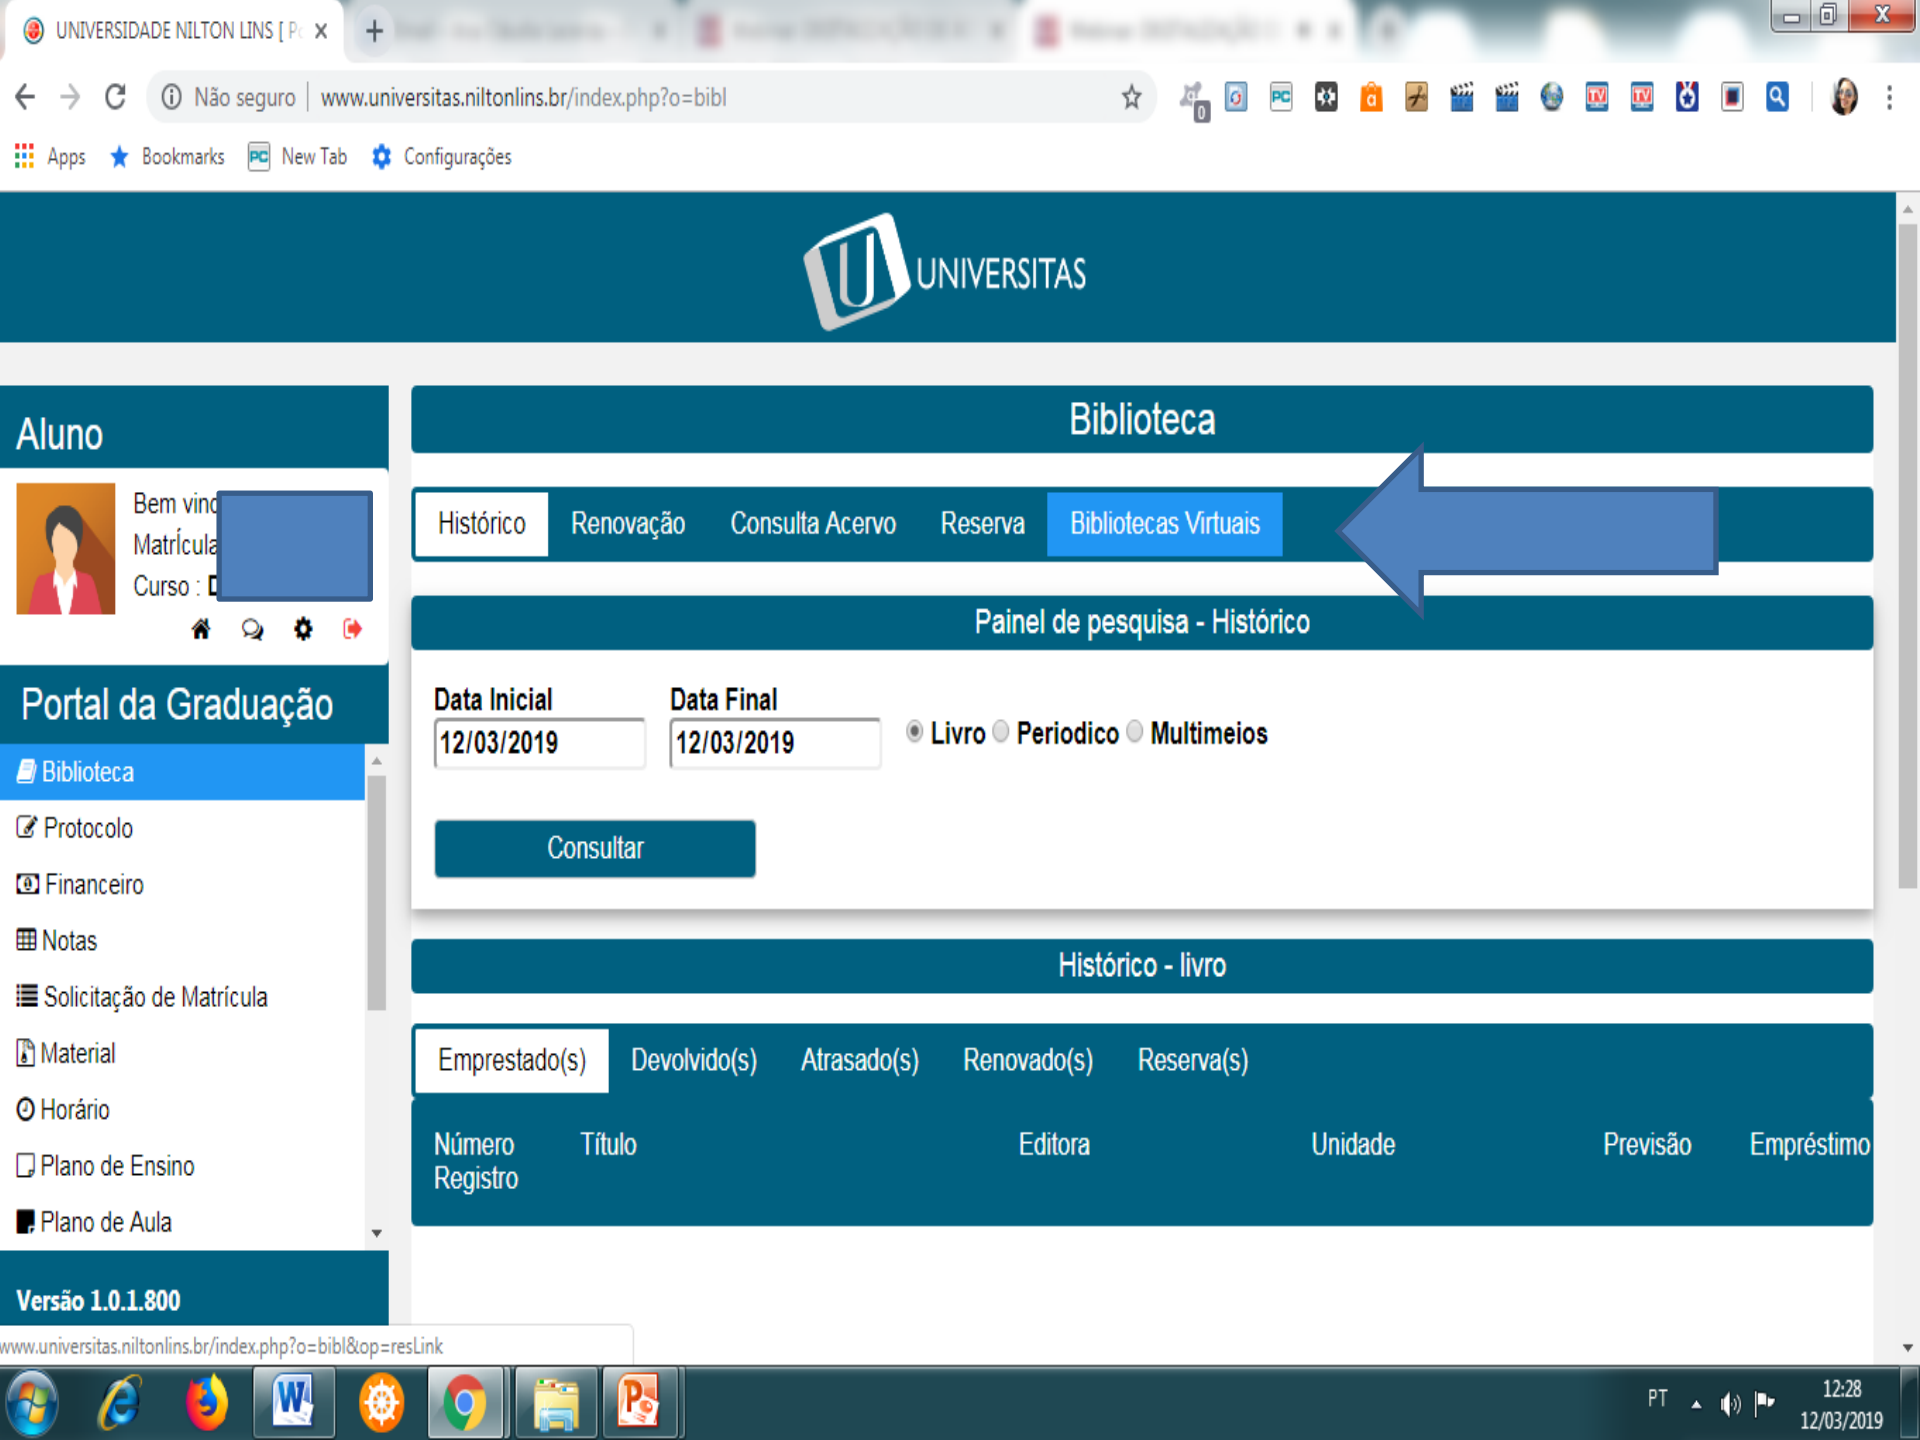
UNIVERSIDADE NILTON LINS [ P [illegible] ×

Não seguro | www.universitas.niltonlins.br/index.php?o=bibl

Apps Bookmarks New Tab Configurações

UNIVERSITAS

Aluno

Bem vind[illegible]
Matrícula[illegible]
Curso : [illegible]

Portal da Graduação

Biblioteca
Protocolo
Financeiro
Notas
Solicitação de Matrícula
Material
Horário
Plano de Ensino
Plano de Aula

Versão 1.0.1.800

Biblioteca

Histórico Renovação Consulta Acervo Reserva Bibliotecas Virtuais

Painel de pesquisa - Histórico

Data Inicial
12/03/2019

Data Final
12/03/2019

Livro Periodico Multimeios

Consultar

Histórico - livro

Emprestado(s) Devolvido(s) Atrasado(s) Renovado(s) Reserva(s)

| Número Registro | Título | Editora | Unidade | Previsão | Empréstimo |
|---|---|---|---|---|---|

www.universitas.niltonlins.br/index.php?o=bibl&op=resLink

PT 12:28 12/03/2019